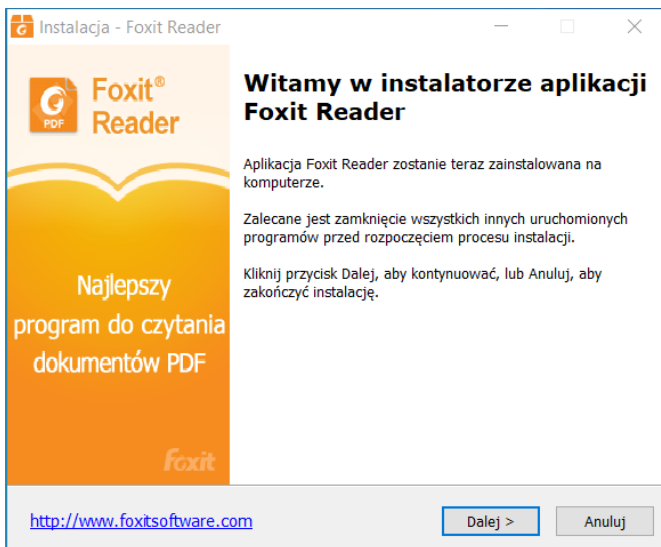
Instalacja - Foxit Reader

PDF

Foxit®
Reader

Najlepszy program do czytania dokumentów PDF

foxit

Witamy w instalatorze aplikacji Foxit Reader

Aplikacja Foxit Reader zostanie teraz zainstalowana na komputerze.

Zalecane jest zamknięcie wszystkich innych uruchomionych programów przed rozpoczęciem procesu instalacji.

Kliknij przycisk Dalej, aby kontynuować, lub Anuluj, aby zakończyć instalację.

http://www.foxitsoftware.com

Dalej >

Anuluj